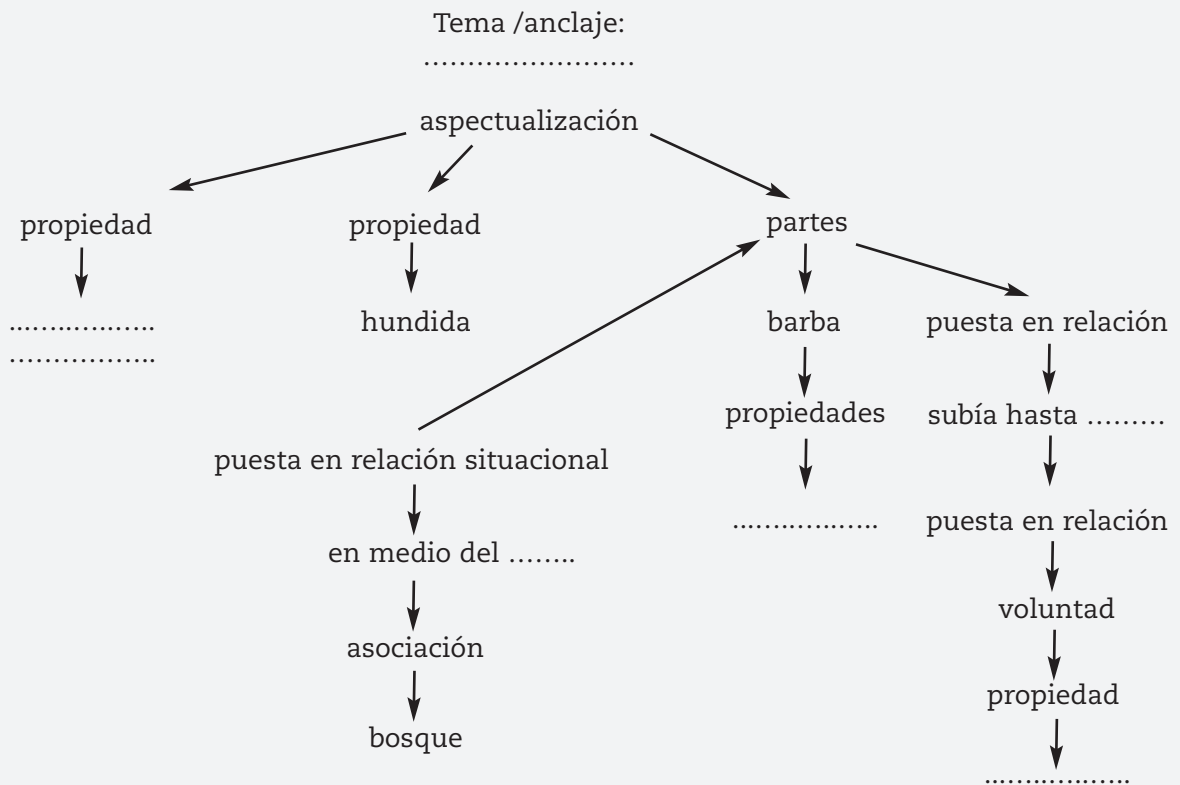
Tema /anclaje:
……………………

aspectualización

propiedad

……………….
……………….

propiedad

hundida

partes

barba

propiedades

……………….

puesta en relación

subía hasta ………

puesta en relación

voluntad

propiedad

……………….

puesta en relación situacional

en medio del ……..

asociación

bosque